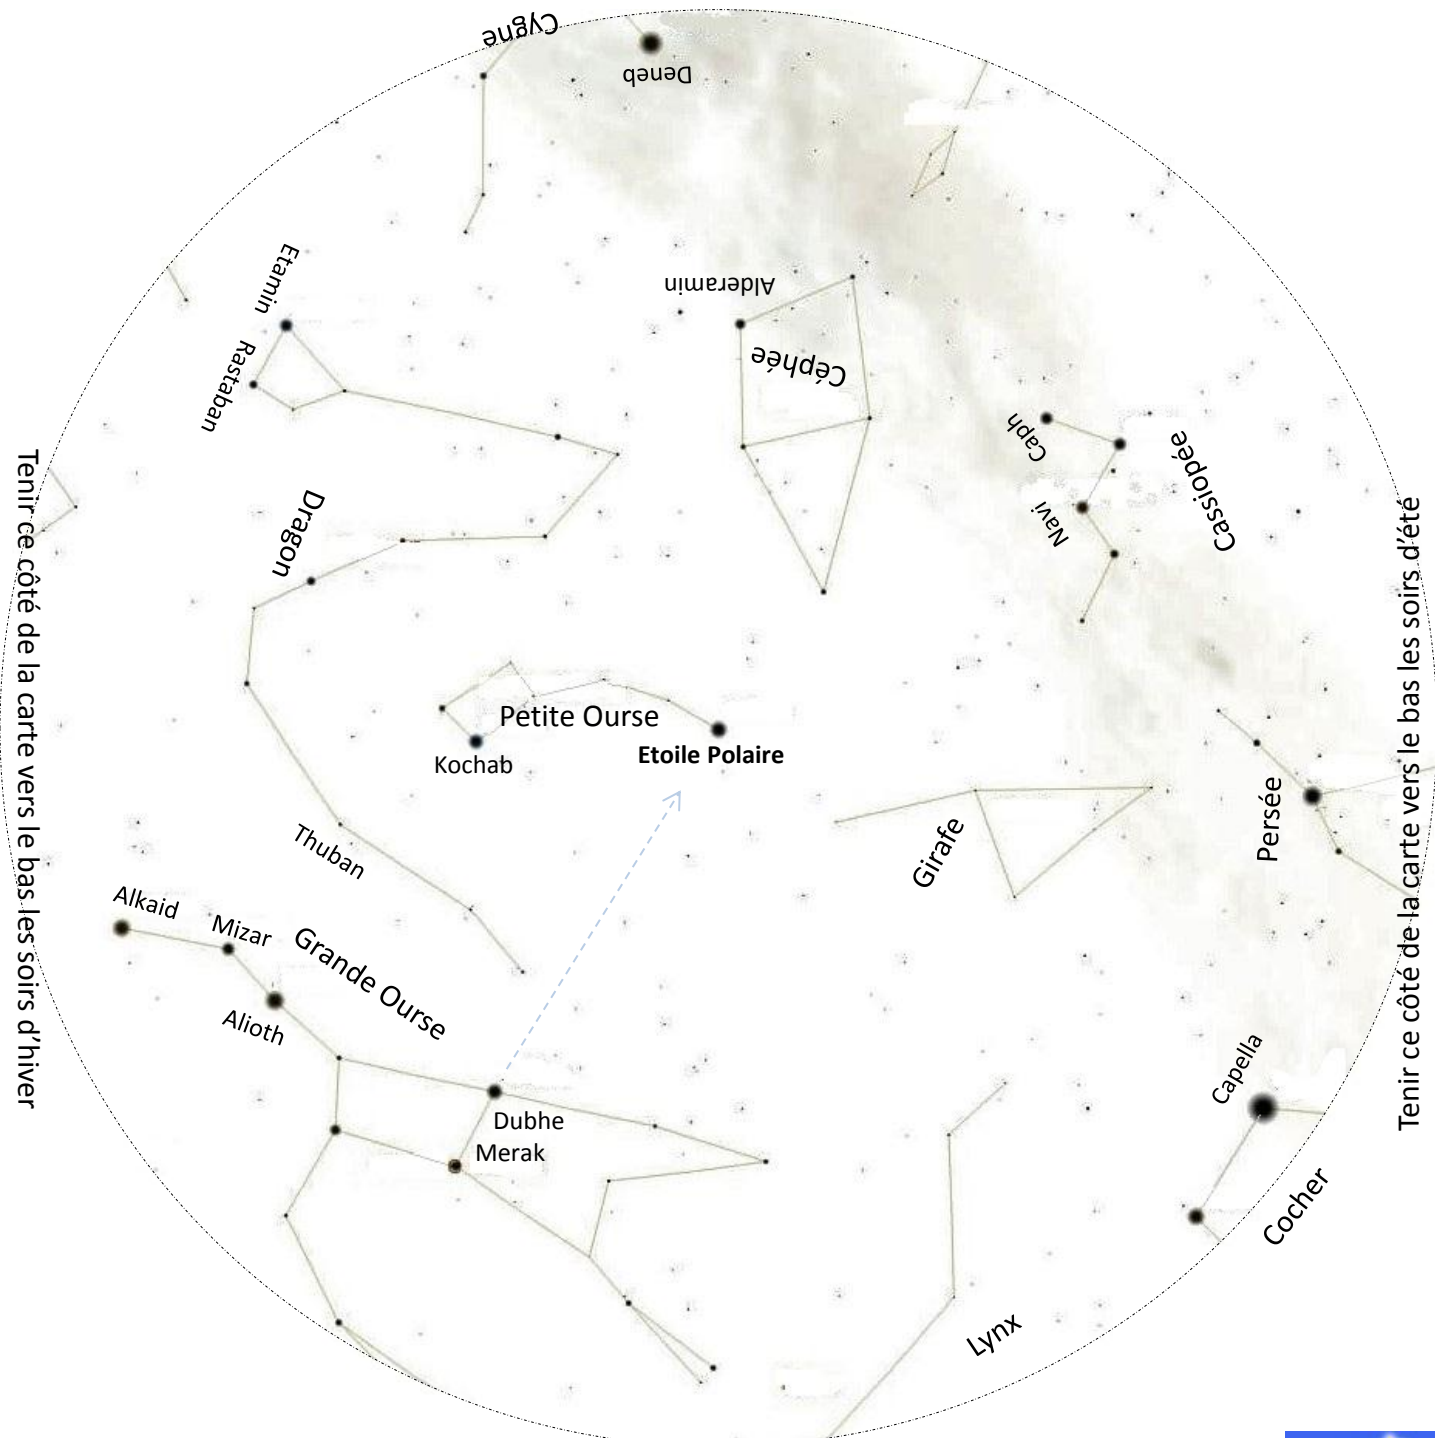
Cygne
Deneb
Etamin
Rastaban
Alderamin
Céphée
Caph
Navi
Cassiopée
Tenir ce côté de la carte vers le bas les soirs d'hiver
Dragon
Petite Ourse
Kochab
Etoile Polaire
Tenir ce côté de la carte vers le bas les soirs d'été
Girafe
Persée
Thuban
Alkaid
Mizar
Grande Ourse
Alioth
Dubhe
Merak
Capella
Cocher
Lynx